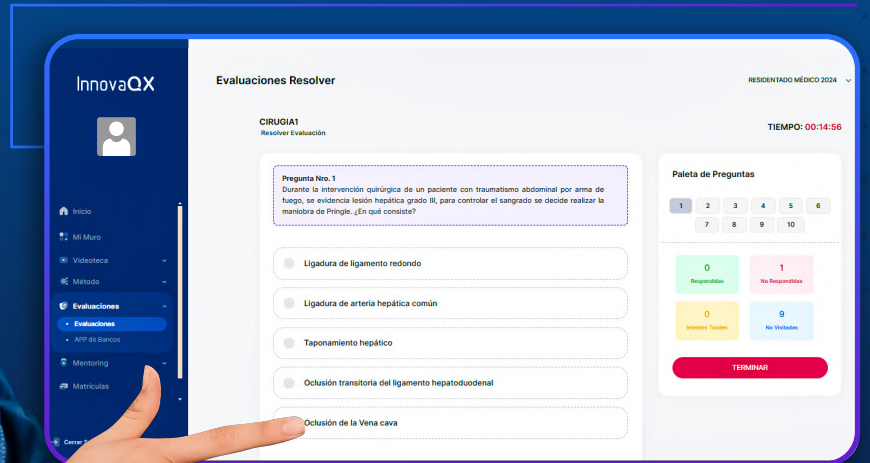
InnovaQX

Inicio
Mi Muro
Videoteca
Método
Evaluaciones
• Evaluaciones
• APP de Bancos
Mentoring
Matrículas
Cerrar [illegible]

Evaluaciones Resolver

RESIDENTADO MÉDICO 2024

CIRUGIA1
Resolver Evaluación

TIEMPO: 00:14:56

Pregunta Nro. 1
Durante la intervención quirúrgica de un paciente con traumatismo abdominal por arma de fuego, se evidencia lesión hepática grado III, para controlar el sangrado se decide realizar la maniobra de Pringle. ¿En qué consiste?

Ligadura de ligamento redondo
Ligadura de arteria hepática común
Taponamiento hepático
Oclusión transitoria del ligamento hepatoduodenal
Oclusión de la Vena cava

Paleta de Preguntas

1 2 3 4 5 6
7 8 9 10

0
Respondidas

1
No Respondidas

0
Intentos Totales

9
No Visitadas

TERMINAR